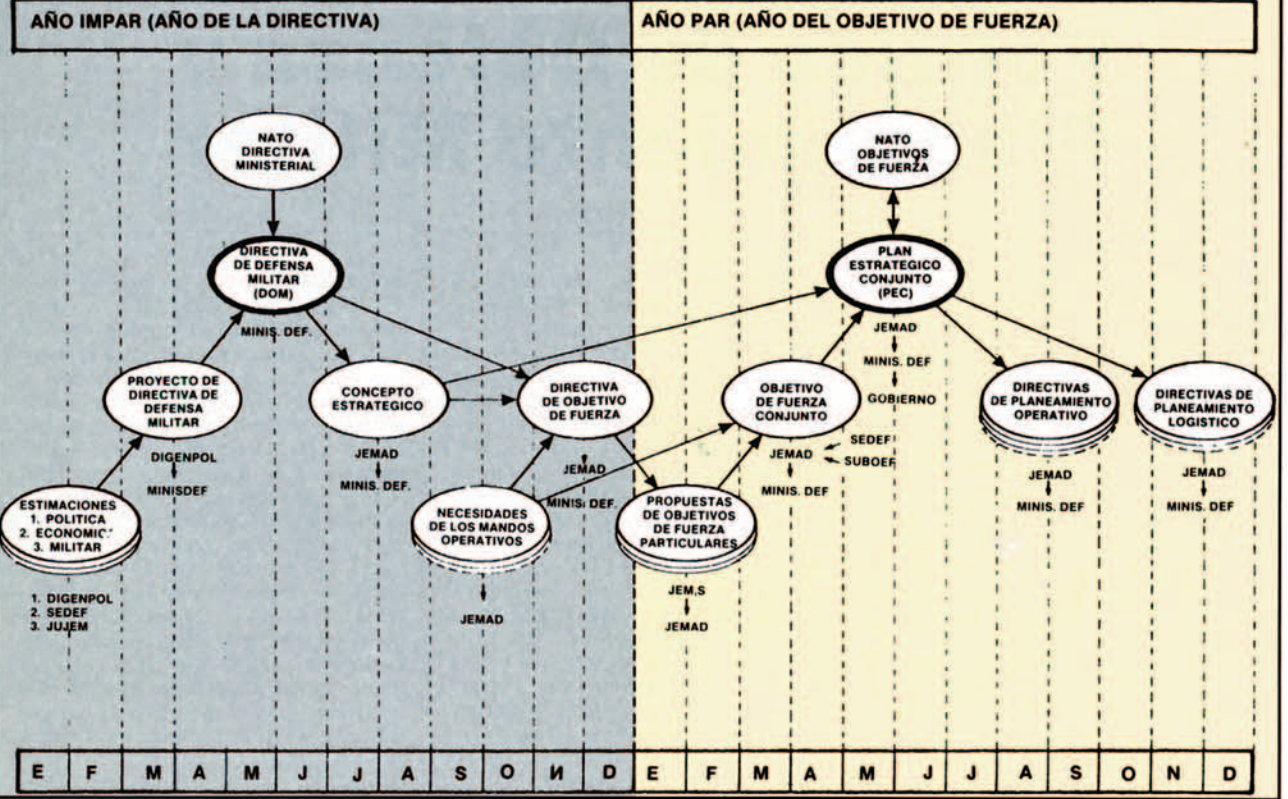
AÑO IMPAR (AÑO DE LA DIRECTIVA)

AÑO PAR (AÑO DEL OBJETIVO DE FUERZA)

NATO DIRECTIVA MINISTERIAL

DIRECTIVA DE DEFENSA MILITAR (DOM)

MINIS. DEF.

PROYECTO DE DIRECTIVA DE DEFENSA MILITAR

DIGENPOL

MINISDEF

ESTIMACIONES
1. POLITICA
2. ECONOMIC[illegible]
3. MILITAR

1. DIGENPOL
2. SEDEF
3. JUJEM

CONCEPTO ESTRATEGICO

JEMAD

MINIS. DEF.

DIRECTIVA DE OBJETIVO DE FUERZA

JEMAD

MINIS. DEF.

NECESIDADES DE LOS MANDOS OPERATIVOS

JEMAD

PROPUESTAS DE OBJETIVOS DE FUERZA PARTICULARES

JEM,S

JEMAD

NATO OBJETIVOS DE FUERZA

PLAN ESTRATEGICO CONJUNTO (PEC)

JEMAD

MINIS. DEF

GOBIERNO

OBJETIVO DE FUERZA CONJUNTO

SEDEF

JEMAD

SUBOEF

MINIS. DEF

DIRECTIVAS DE PLANEAMIENTO OPERATIVO

JEMAD

MINIS. DEF

DIRECTIVAS DE PLANEAMIENTO LOGISTICO

JEMAD

MINIS. DEF

| E | F | M | A | M | J | J | A | S | O | N | D | E | F | M | A | M | J | J | A | S | O | N | D |